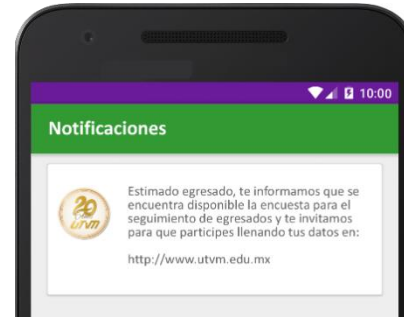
10:00

Notificaciones

20 utvm

Estimado egresado, te informamos que se encuentra disponible la encuesta para el seguimiento de egresados y te invitamos para que participes llenando tus datos en:

http://www.utvm.edu.mx